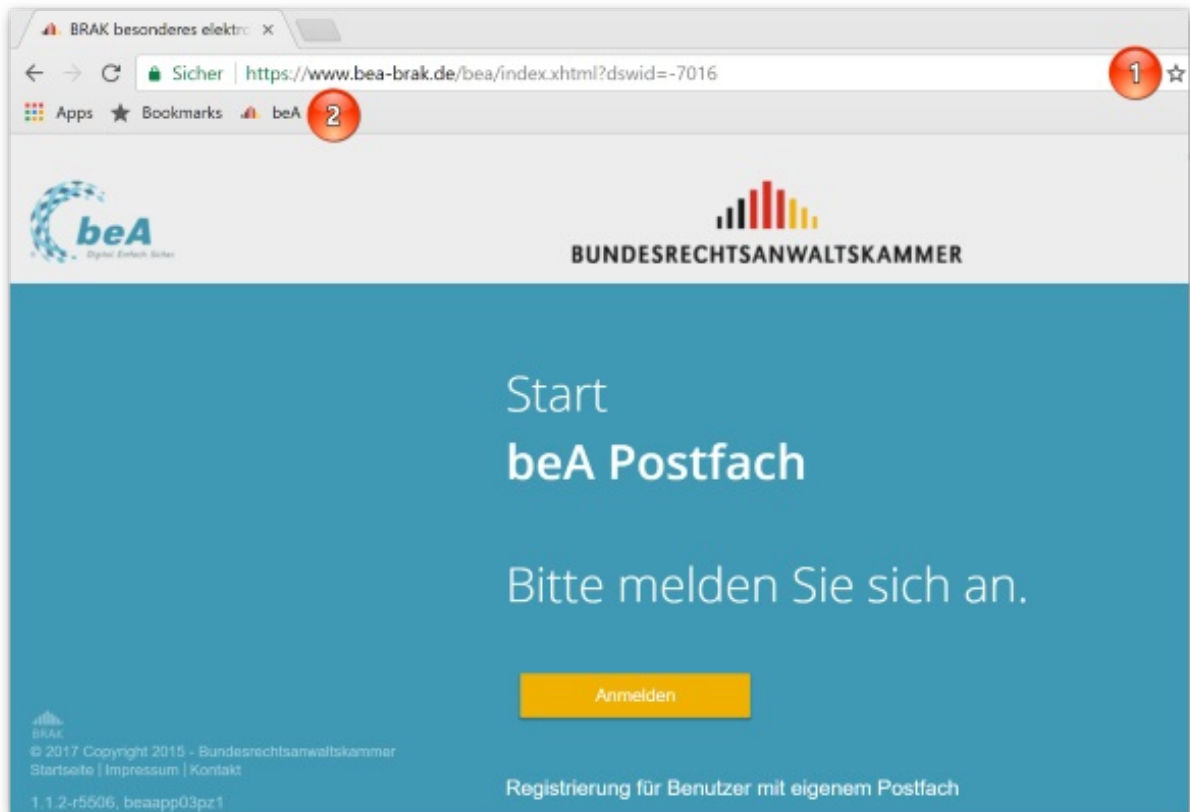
BRAK besonderes elektr ×

Sicher | https://www.bea-brak.de/bea/index.xhtml?dswid=-7016

1

Apps Bookmarks beA

2

beA
Digital Einfach Sicher

BUNDESRECHTSANWALTSKAMMER

Start
beA Postfach

Bitte melden Sie sich an.

Anmelden

BRAK
© 2017 Copyright 2015 - Bundesrechtsanwaltskammer
Startseite | Impressum | Kontakt

1.1.2-r5506, beaapp03pz1

Registrierung für Benutzer mit eigenem Postfach